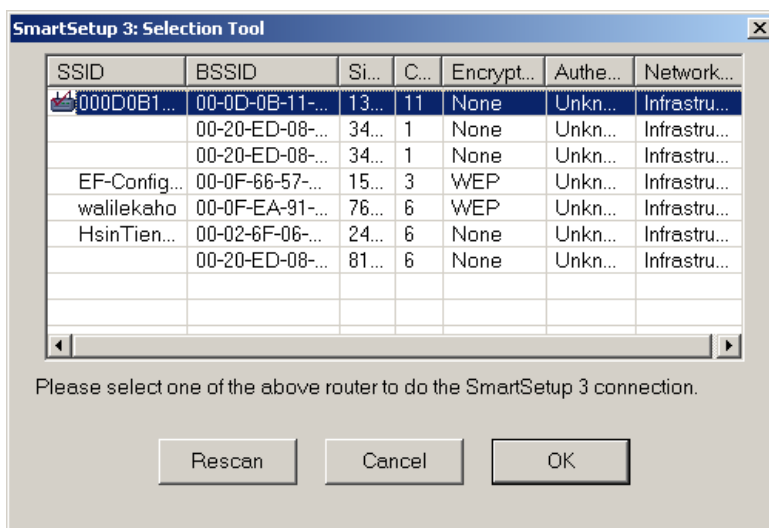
SmartSetup 3: Selection Tool

| SSID | BSSID | Si... | C... | Encrypt... | Authe... | Network... |
|---|---|---|---|---|---|---|
| 000D0B1... | 00-0D-0B-11-... | 13... | 11 | None | Unkn... | Infrastru... |
| | 00-20-ED-08-... | 34... | 1 | None | Unkn... | Infrastru... |
| | 00-20-ED-08-... | 34... | 1 | None | Unkn... | Infrastru... |
| EF-Config... | 00-0F-66-57-... | 15... | 3 | WEP | Unkn... | Infrastru... |
| walilekaho | 00-0F-EA-91-... | 76... | 6 | WEP | Unkn... | Infrastru... |
| HsinTien... | 00-02-6F-06-... | 24... | 6 | None | Unkn... | Infrastru... |
| | 00-20-ED-08-... | 81... | 6 | None | Unkn... | Infrastru... |

Please select one of the above router to do the SmartSetup 3 connection.

Rescan Cancel OK